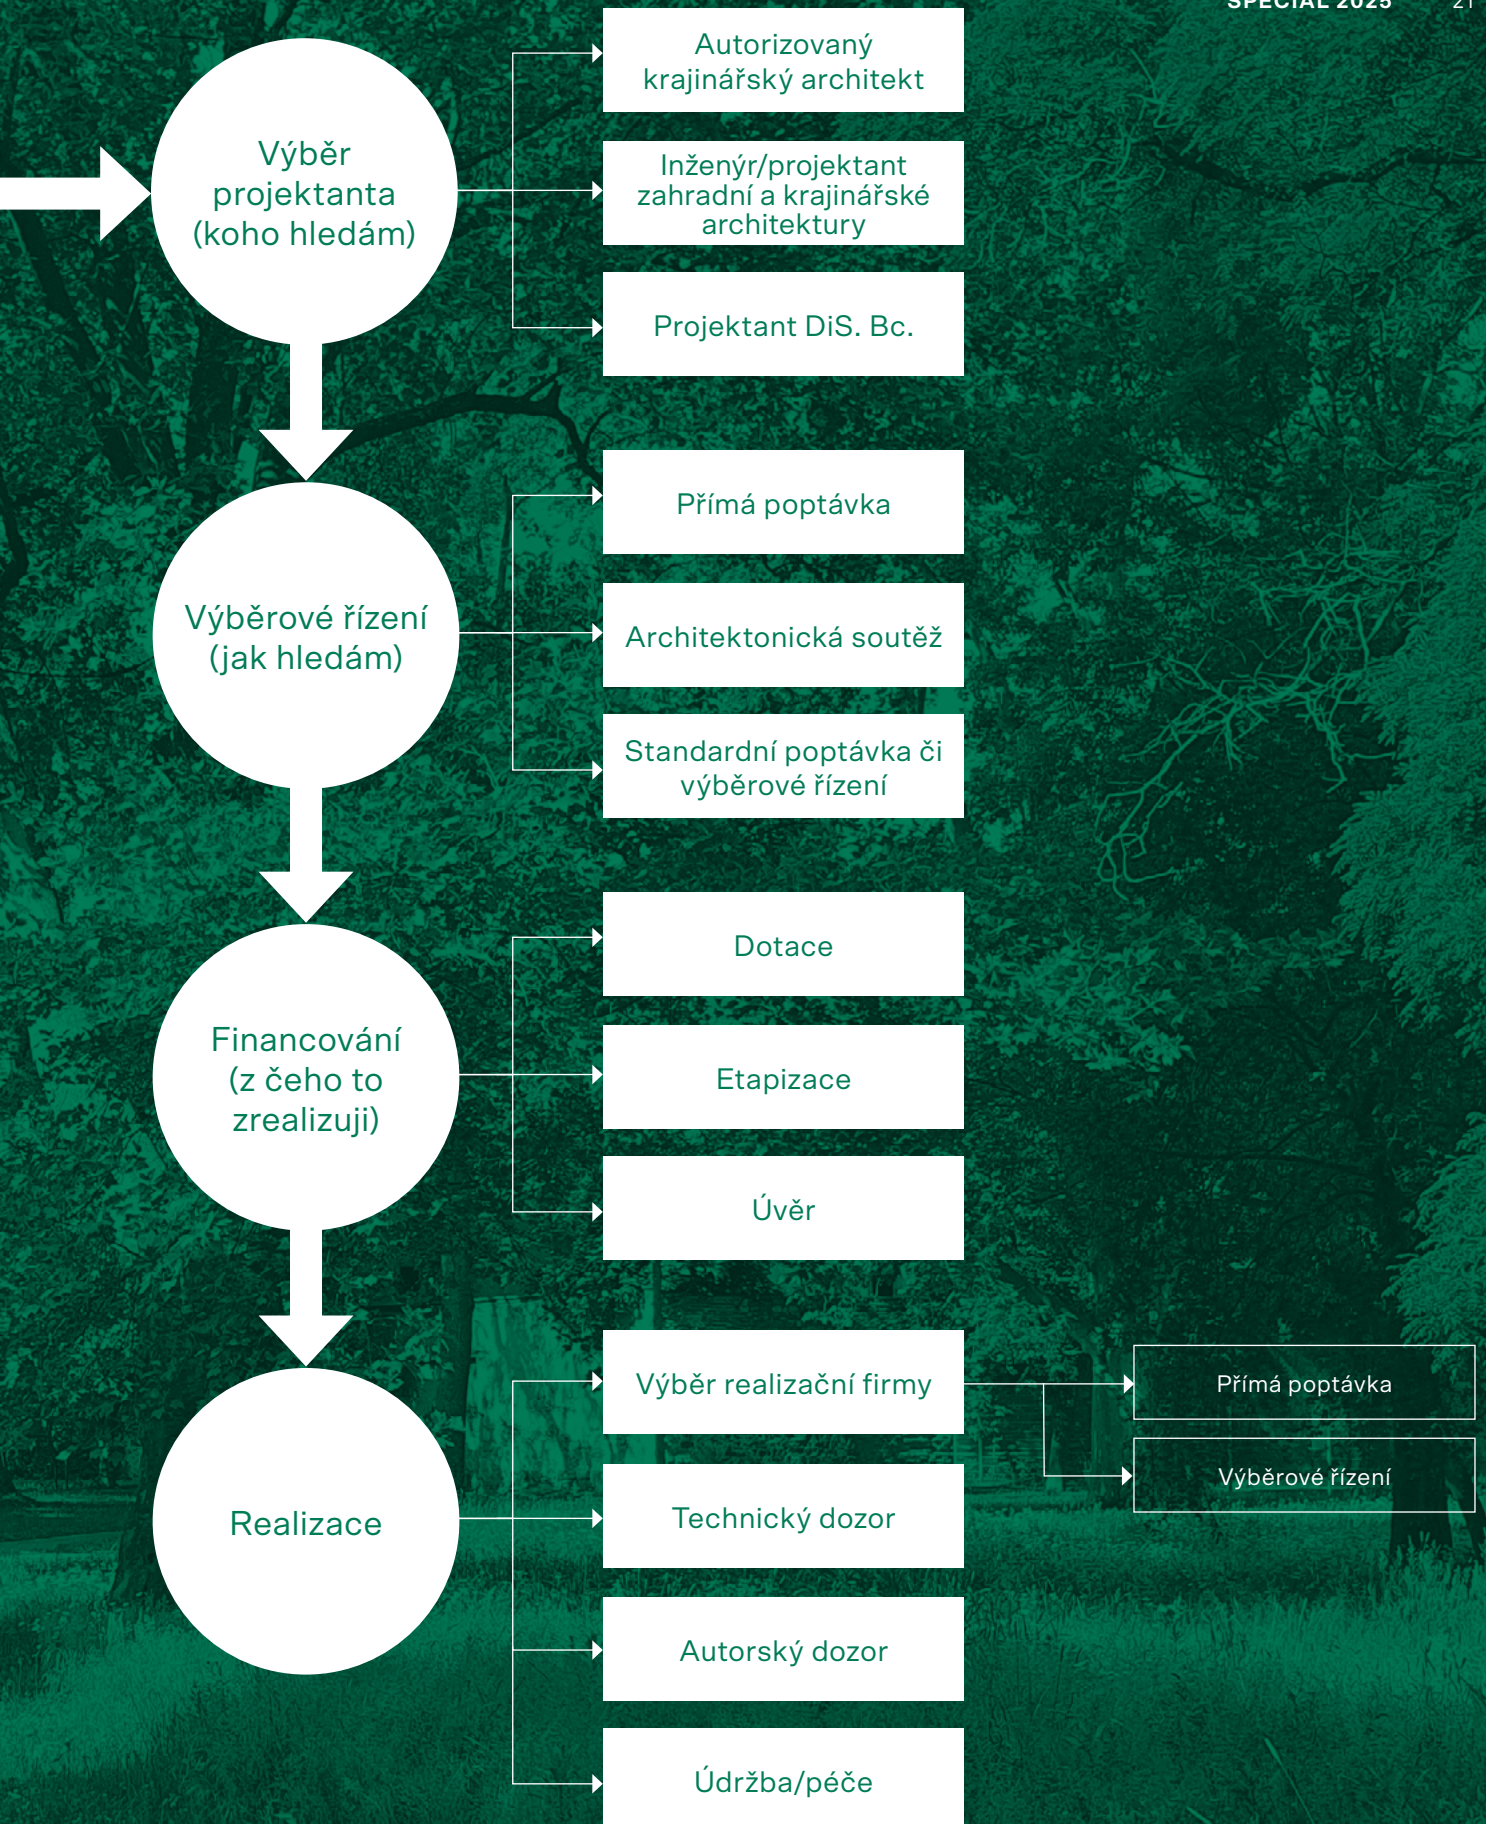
SPECIÁL 2025 21

Výběr projektanta (koho hledám)

Autorizovaný krajinářský architekt

Inženýr/projektant zahradní a krajinářské architektury

Projektant DiS. Bc.

Výběrové řízení (jak hledám)

Přímá poptávka

Architektonická soutěž

Standardní poptávka či výběrové řízení

Financování (z čeho to zrealizuji)

Dotace

Etapizace

Úvěr

Realizace

Výběr realizační firmy

Přímá poptávka

Výběrové řízení

Technický dozor

Autorský dozor

Údržba/péče